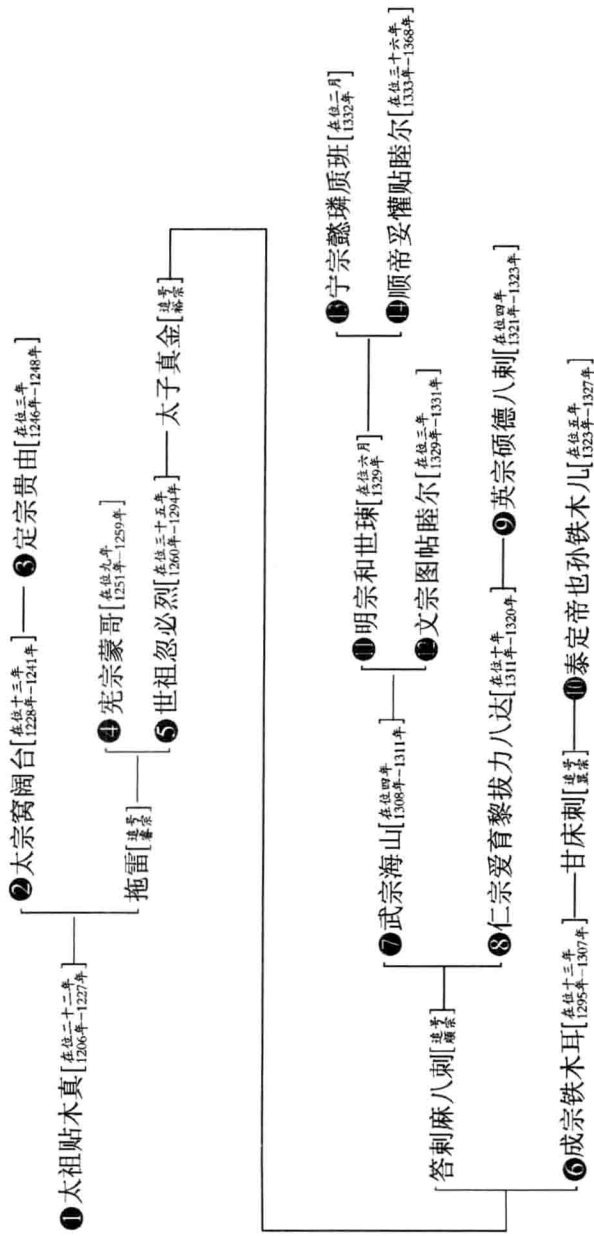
❶太祖贴木真[在位二十二年 1206年—1227年]

❷太宗窝阔台[在位十三年 1228年—1241年]

❸定宗贵由[在位二年 1246年—1248年]

拖雷[追尊睿宗]

❹宪宗蒙哥[在位九年 1251年—1259年]

❺世祖忽必烈[在位三十五年 1260年—1294年]

太子真金[追尊裕宗]

答剌麻八剌[追尊顺宗]

❻成宗铁木耳[在位十三年 1295年—1307年]

甘麻剌[追尊显宗]

❼武宗海山[在位四年 1308年—1311年]

❽仁宗爱育黎拔力八达[在位十年 1311年—1320年]

❾英宗硕德八剌[在位四年 1321年—1323年]

❿泰定帝也孙铁木儿[在位五年 1323年—1327年]

⓫明宗和世琜[在位六月 1329年]

⓬文宗图帖睦尔[在位三年 1329年—1331年]

⓭宁宗懿璘质班[在位二月 1332年]

⓮顺帝妥懽贴睦尔[在位三十六年 1333年—1368年]